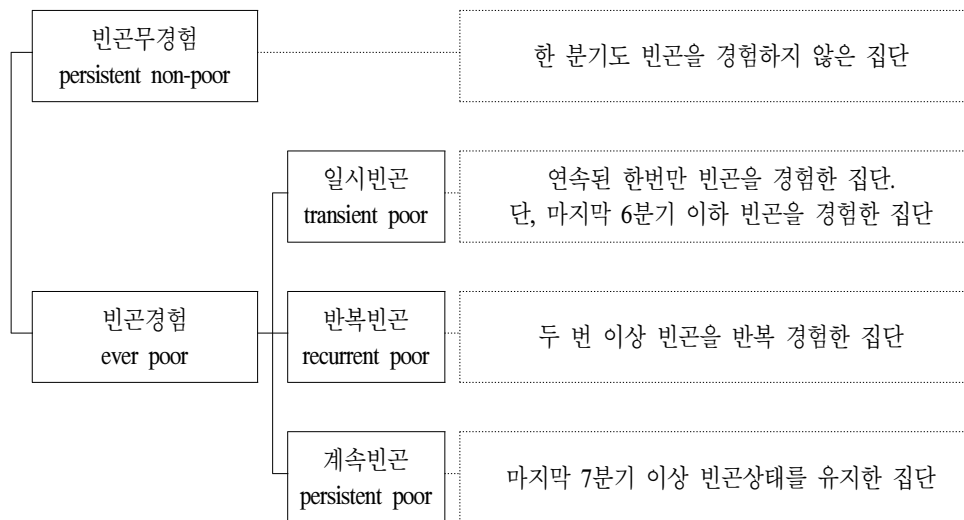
빈곤무경험
persistent non-poor

한 분기도 빈곤을 경험하지 않은 집단

빈곤경험
ever poor

일시빈곤
transient poor

연속된 한번만 빈곤을 경험한 집단.
단, 마지막 6분기 이하 빈곤을 경험한 집단

반복빈곤
recurrent poor

두 번 이상 빈곤을 반복 경험한 집단

계속빈곤
persistent poor

마지막 7분기 이상 빈곤상태를 유지한 집단